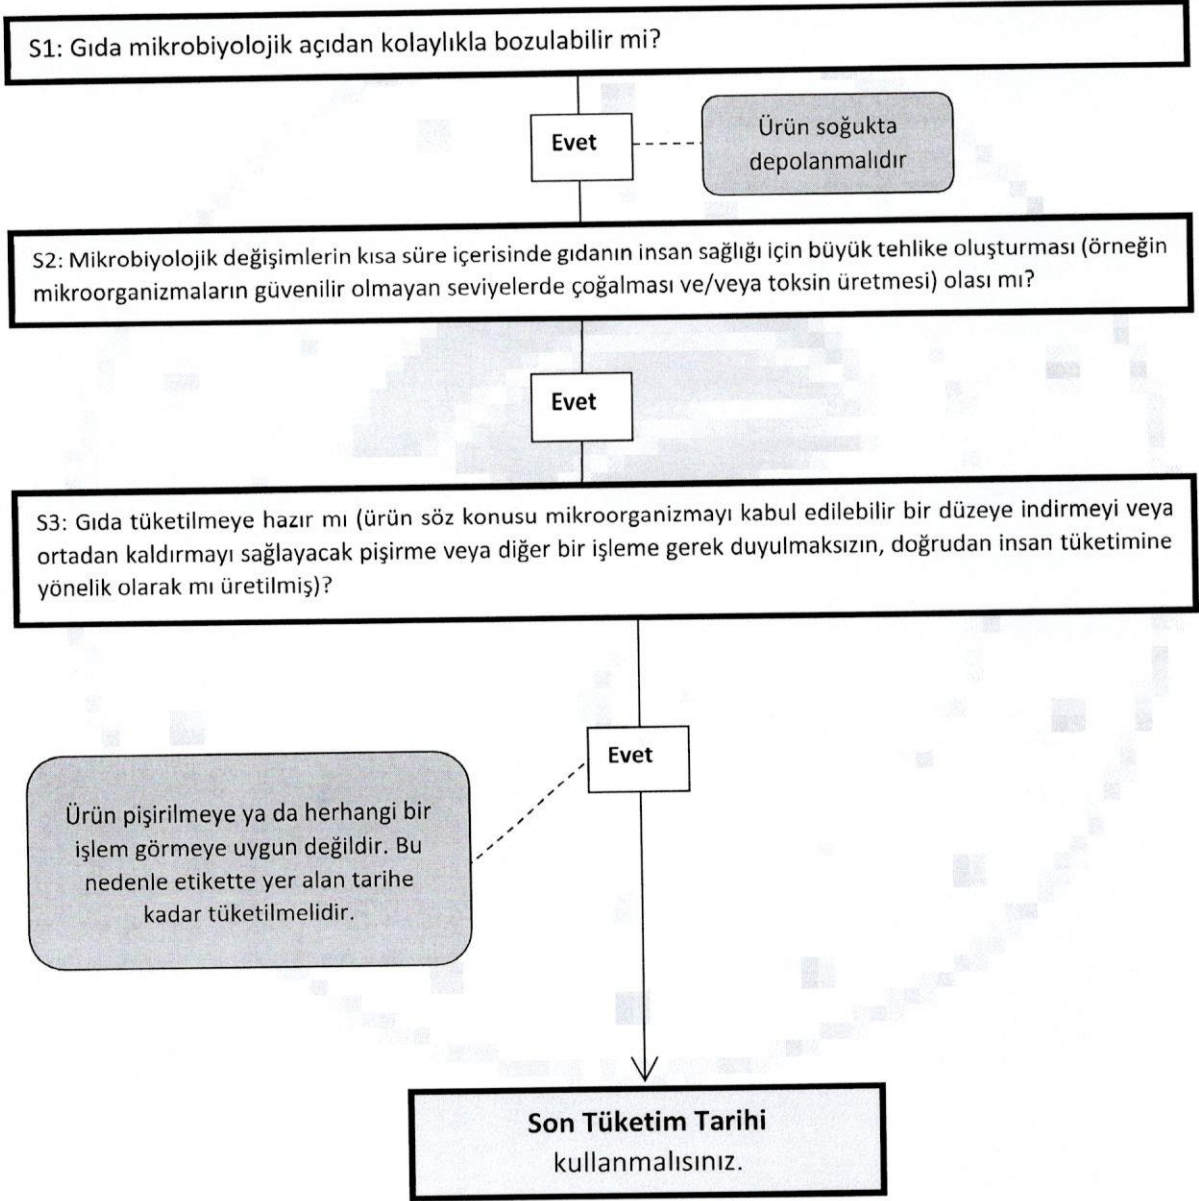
S1: Gıda mikrobiyolojik açıdan kolaylıkla bozulabilir mi?

Evet

Ürün soğukta depolanmalıdır

S2: Mikrobiyolojik değişimlerin kısa süre içerisinde gıdanın insan sağlığı için büyük tehlike oluşturması (örneğin mikroorganizmaların güvenilir olmayan seviyelerde çoğalması ve/veya toksin üretmesi) olası mı?

Evet

S3: Gıda tüketilmeye hazır mı (ürün söz konusu mikroorganizmayı kabul edilebilir bir düzeye indirmeyi veya ortadan kaldırmayı sağlayacak pişirme veya diğer bir işleme gerek duyulmaksızın, doğrudan insan tüketimine yönelik olarak mı üretilmiş)?

Evet

Ürün pişirilmeye ya da herhangi bir işlem görmeye uygun değildir. Bu nedenle etikette yer alan tarihe kadar tüketilmelidir.

Son Tüketim Tarihi
kullanmalısınız.